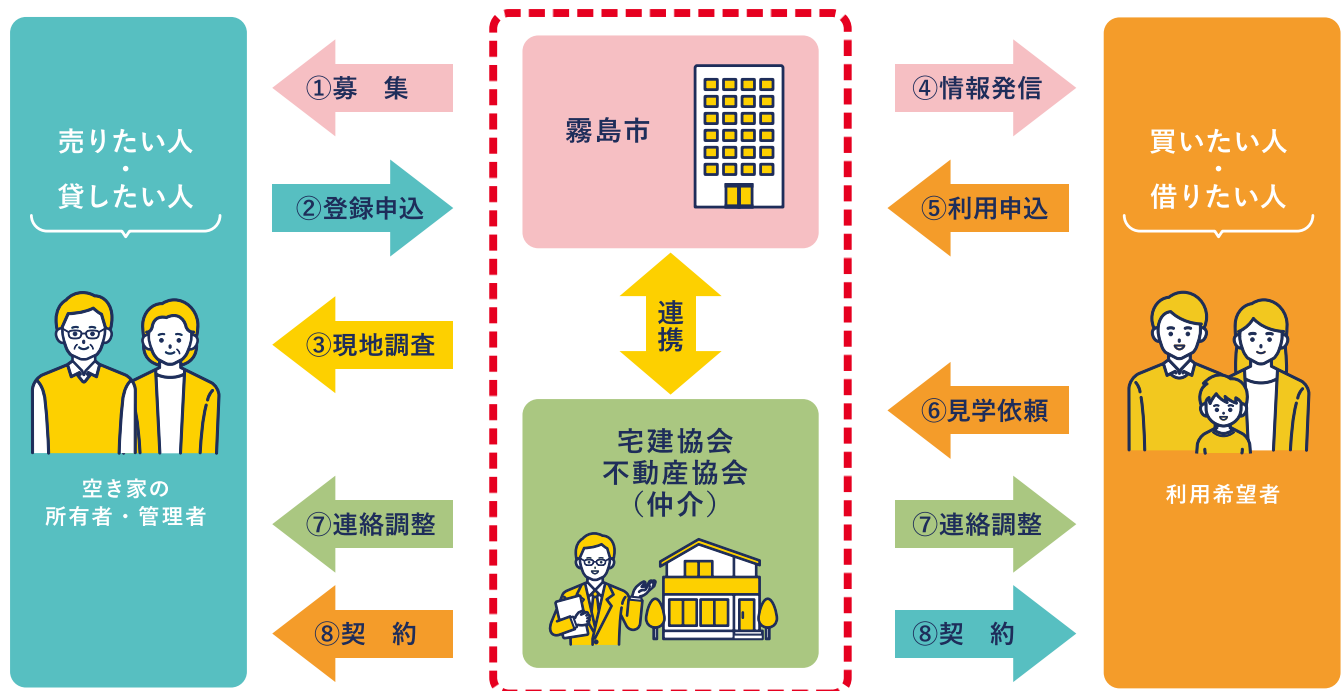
売りたい人
・
貸したい人

空き家の
所有者・管理者

①募　集

②登録申込

③現地調査

⑦連絡調整

⑧契　約

霧島市

連携

宅建協会
不動産協会
（仲介）

④情報発信

⑤利用申込

⑥見学依頼

⑦連絡調整

⑧契　約

買いたい人
・
借りたい人

利用希望者